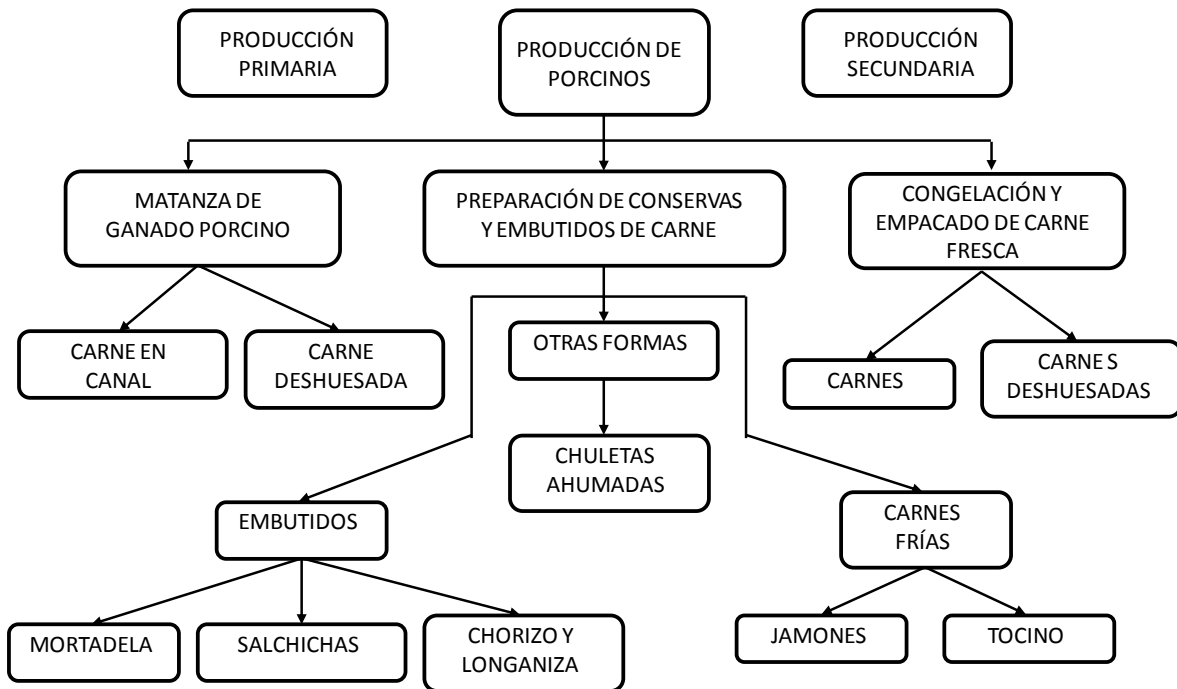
PRODUCCIÓN PRIMARIA

PRODUCCIÓN DE PORCINOS

PRODUCCIÓN SECUNDARIA

MATANZA DE GANADO PORCINO

PREPARACIÓN DE CONSERVAS Y EMBUTIDOS DE CARNE

CONGELACIÓN Y EMPACADO DE CARNE FRESCA

CARNE EN CANAL

CARNE DESHUESADA

OTRAS FORMAS

CARNES

CARNE S DESHUESADAS

CHULETAS AHUMADAS

EMBUTIDOS

CARNES FRÍAS

MORTADELA

SALCHICHAS

CHORIZO Y LONGANIZA

JAMONES

TOCINO